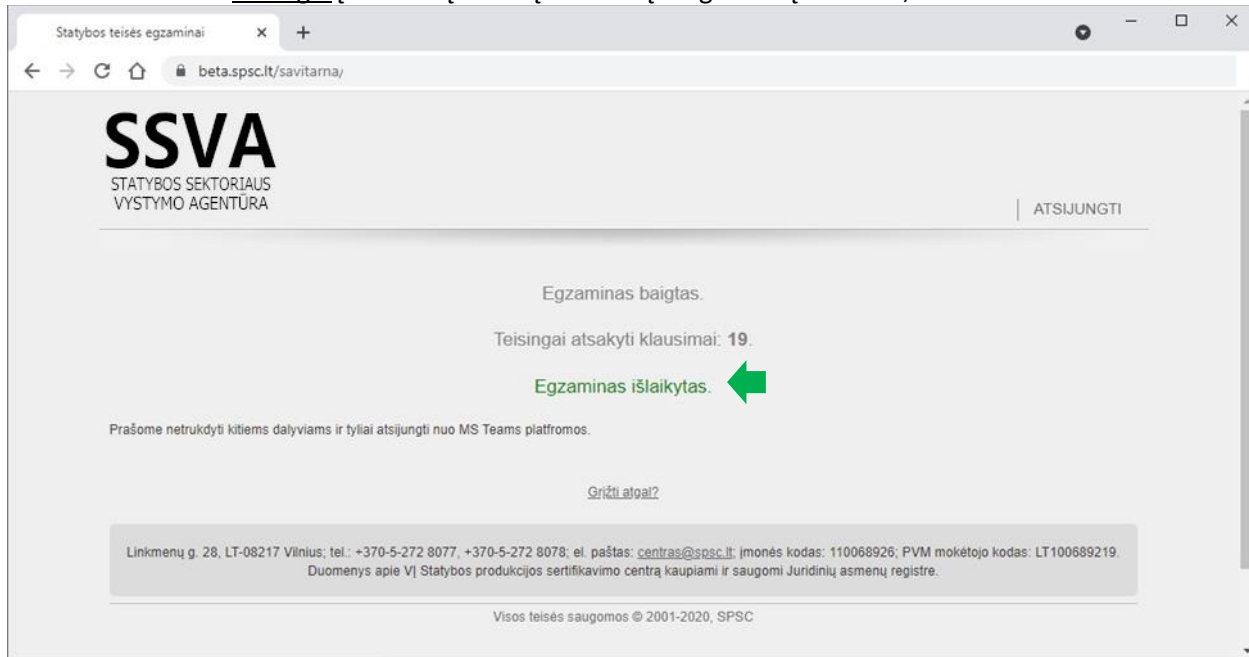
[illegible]

Statybos teisės egzaminai ×

beta.spsc.lt/savitarna/

SSVA
STATYBOS SEKTORIAUS
VYSTYMO AGENTŪRA

ATSIJUNGTI

Egzaminas baigtas.

Teisingai atsakyti klausimai: **19**.

Egzaminas išlaikytas.

Prašome netrukdyti kitiems dalyviams ir tyliai atsijungti nuo MS Teams platfromos.

Grįžti atgal?

Linkmenų g. 28, LT-08217 Vilnius; tel.: +370-5-272 8077, +370-5-272 8078; el. paštas: centras@spsc.lt; įmonės kodas: 110068926; PVM mokėtojo kodas: LT100689219.
Duomenys apie VĮ Statybos produkcijos sertifikavimo centrą kaupiami ir saugomi Juridinių asmenų registre.

Visos teisės saugomos © 2001-2020, SPSC